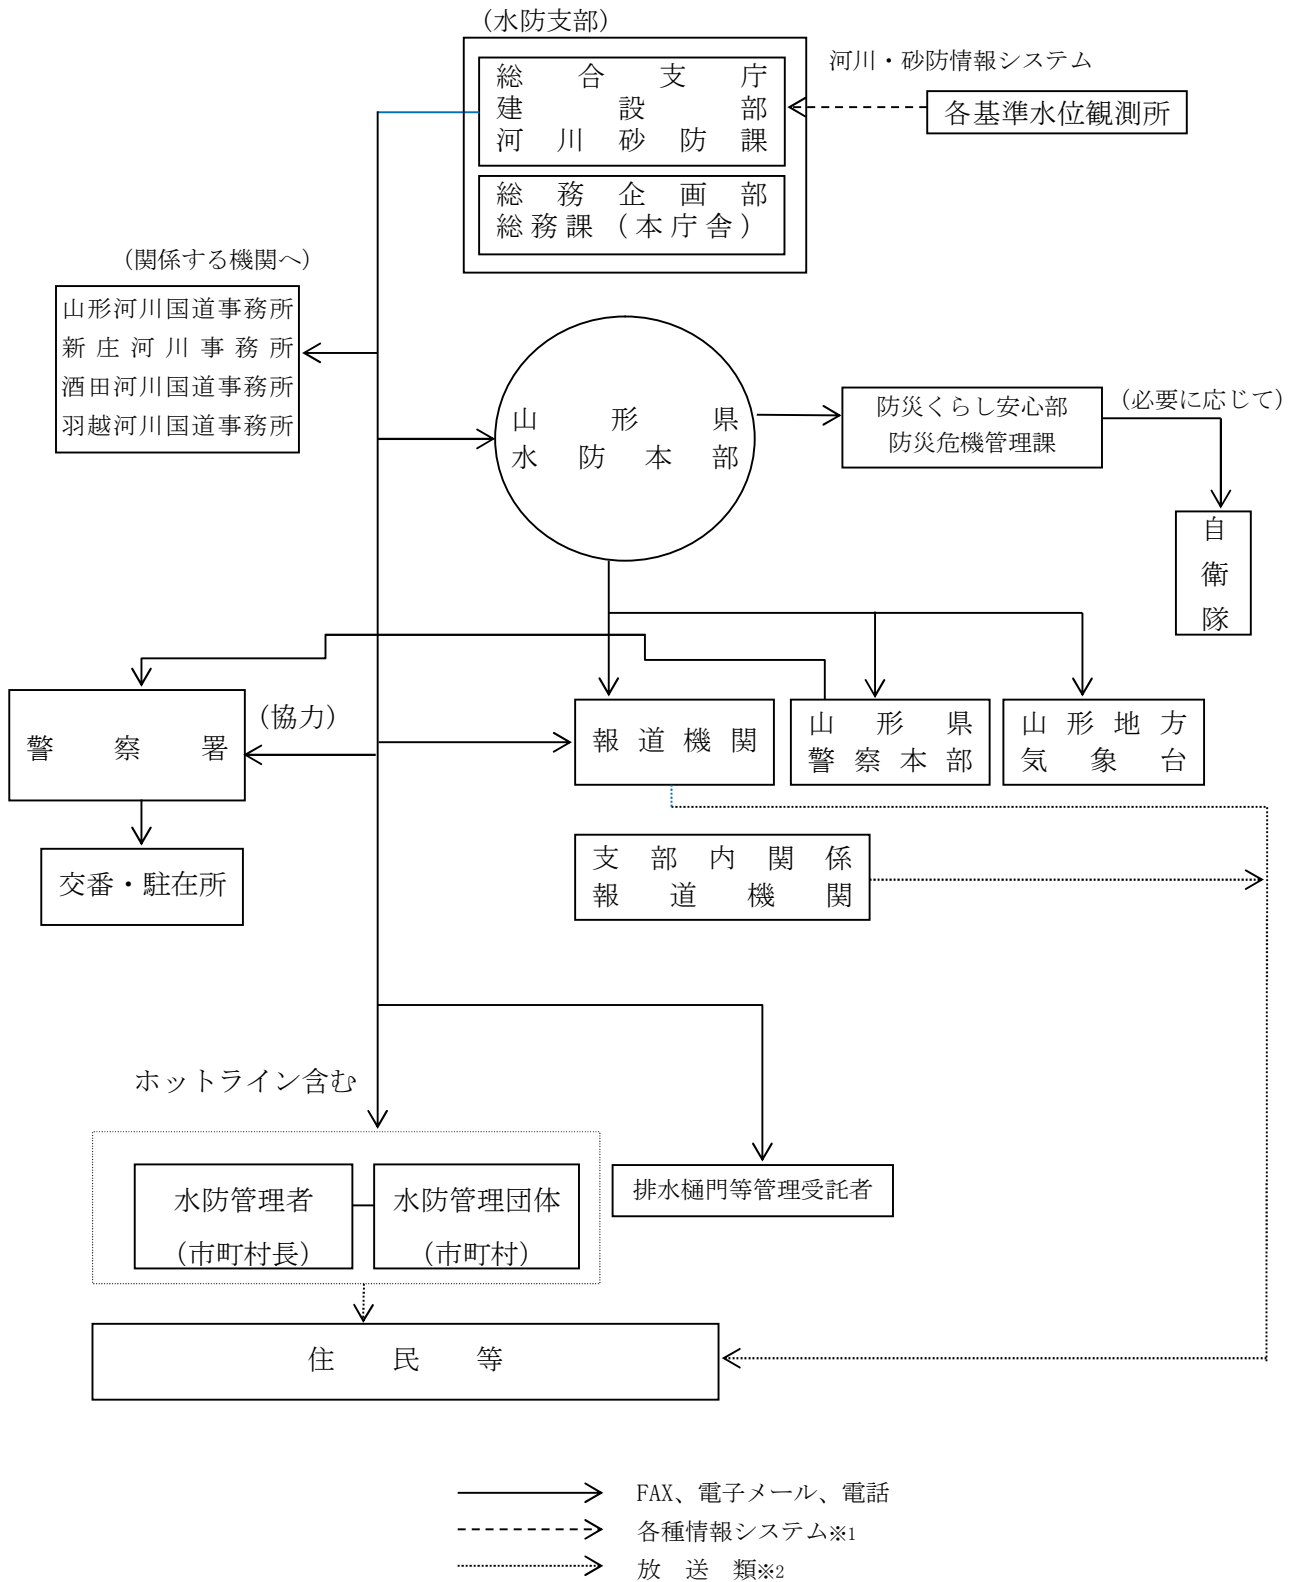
（水防支部）

総合支庁
建設部
河川砂防課

総務企画部
総務課（本庁舎）

河川・砂防情報システム

各基準水位観測所

（関係する機関へ）

山形河川国道事務所
新庄河川事務所
酒田河川国道事務所
羽越河川国道事務所

山形県
水防本部

防災くらし安心部
防災危機管理課

（必要に応じて）

自衛隊

警察署

（協力）

交番・駐在所

報道機関

山形県
警察本部

山形地方
気象台

支部内関係
報道機関

ホットライン含む

水防管理者
（市町村長）

水防管理団体
（市町村）

排水樋門等管理受託者

住民等

FAX、電子メール、電話
各種情報システム※1
放送類※2